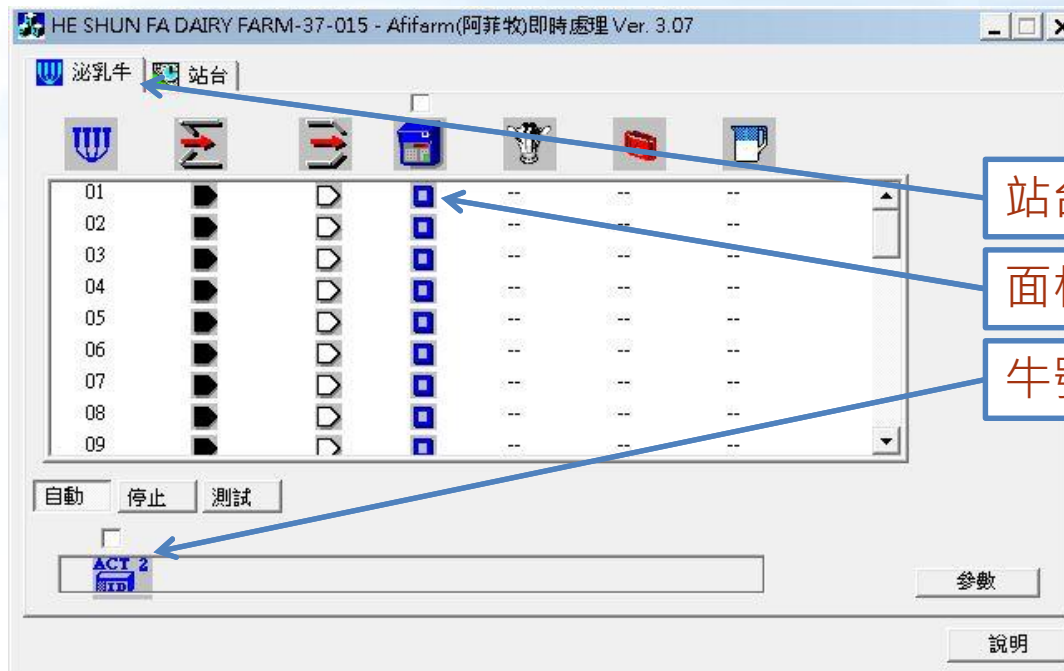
HE SHUN FA DAIRY FARM-37-015 - Afifarm(阿菲牧)即時處理 Ver. 3.07

泌乳牛 站台

| | | | | | | |
|---|---|---|---|---|---|---|
| 01 | | | | -- | -- | -- |
| 02 | | | | -- | -- | -- |
| 03 | | | | -- | -- | -- |
| 04 | | | | -- | -- | -- |
| 05 | | | | -- | -- | -- |
| 06 | | | | -- | -- | -- |
| 07 | | | | -- | -- | -- |
| 08 | | | | -- | -- | -- |
| 09 | | | | -- | -- | -- |

自動 停止 測試

ACT 2 ID

參數

說明

站台

面板

牛号